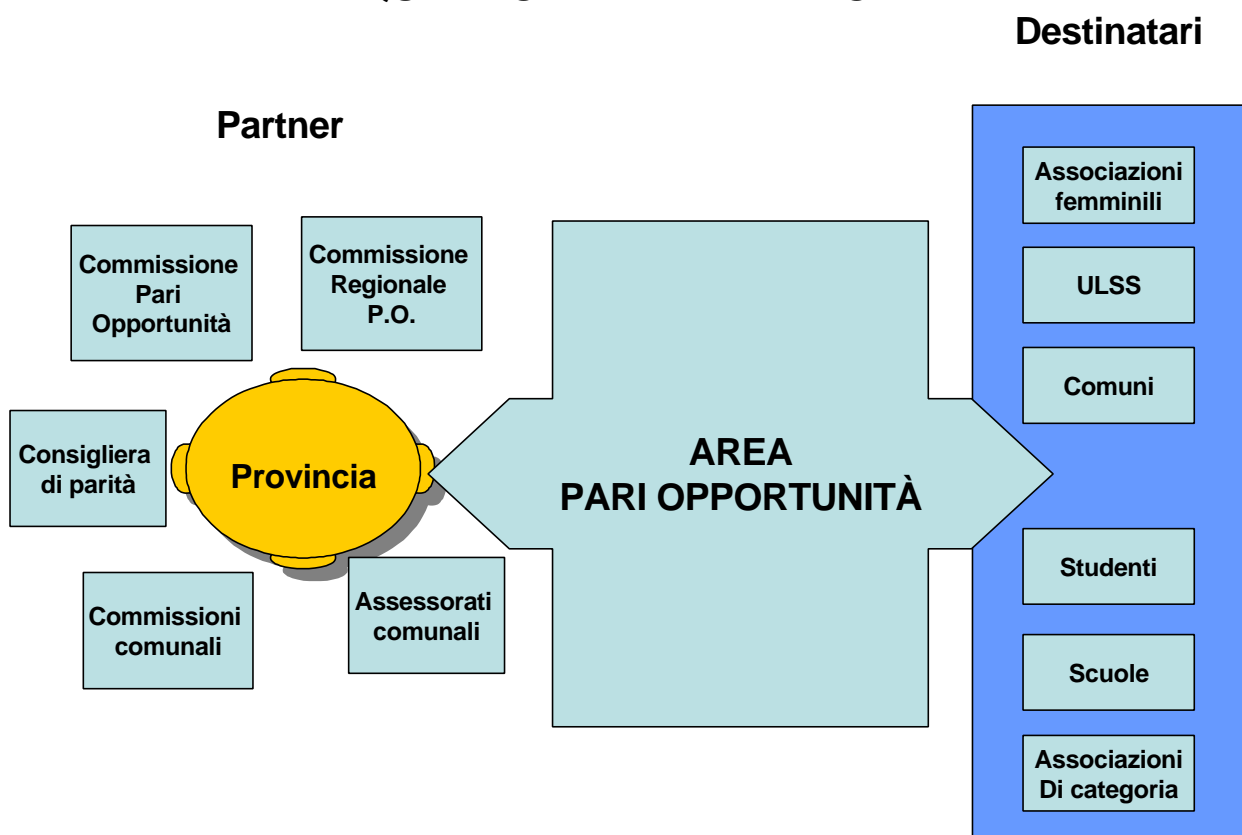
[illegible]

Destinatari

Partner

Commissione Pari Opportunità

Commissione Regionale P.O.

Consigliera di parità

Provincia

Commissioni comunali

Assessorati comunali

AREA
PARI OPPORTUNITÀ

Associazioni femminili

ULSS

Comuni

Studenti

Scuole

Associazioni Di categoria